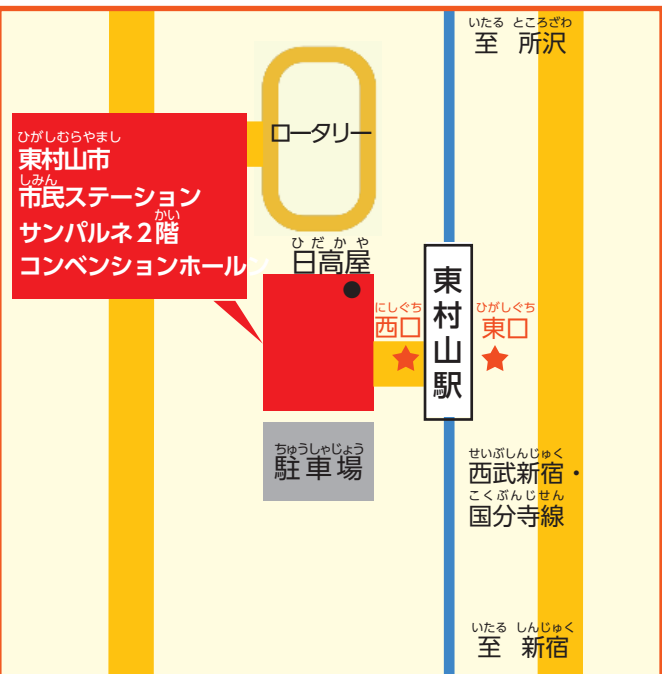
いたる ところざわ
至 所沢

ロータリー

ひがしむらやまし
東村山市
しみん
市民ステーション
かい
サンパルネ２階
コンベンションホール

ひだかや
日高屋

東村山駅

にしぐち
西口

ひがしぐち
東口

ちゅうしゃじょう
駐車場

せいぶしんじゅく
西武新宿・
こくぶんじせん
国分寺線

いたる しんじゅく
至 新宿